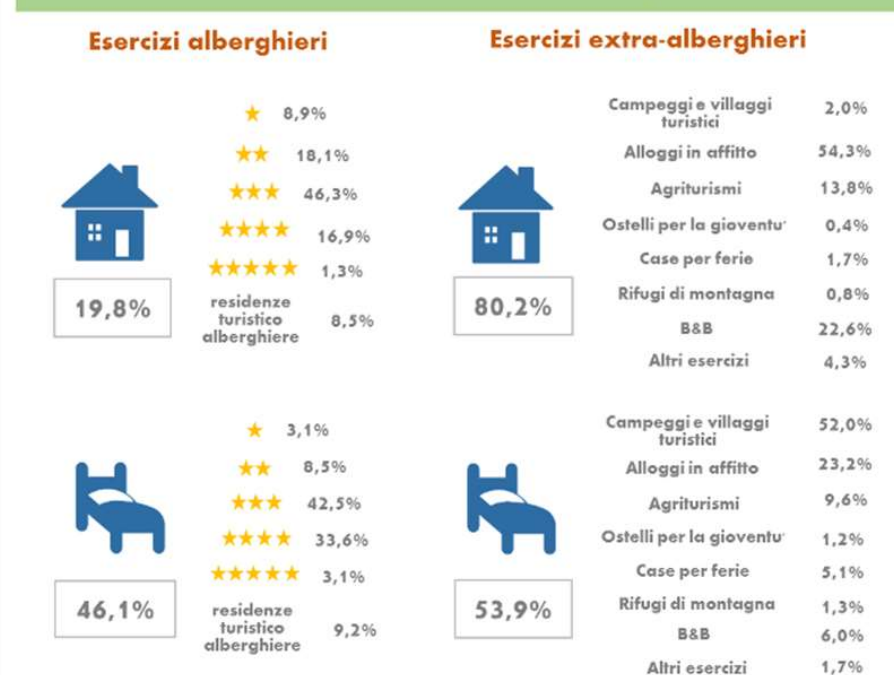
Esercizi alberghieri

★ 8,9%
★★ 18,1%
★★★ 46,3%
★★★★ 16,9%
★★★★★ 1,3%
residenze turistico alberghiere 8,5%

19,8%

Esercizi extra-alberghieri

| | |
|---|---|
| Campeggi e villaggi turistici | 2,0% |
| Alloggi in affitto | 54,3% |
| Agriturismi | 13,8% |
| Ostelli per la gioventu' | 0,4% |
| Case per ferie | 1,7% |
| Rifugi di montagna | 0,8% |
| B&B | 22,6% |
| Altri esercizi | 4,3% |

80,2%

★ 3,1%
★★ 8,5%
★★★ 42,5%
★★★★ 33,6%
★★★★★ 3,1%
residenze turistico alberghiere 9,2%

46,1%

| | |
|---|---|
| Campeggi e villaggi turistici | 52,0% |
| Alloggi in affitto | 23,2% |
| Agriturismi | 9,6% |
| Ostelli per la gioventu' | 1,2% |
| Case per ferie | 5,1% |
| Rifugi di montagna | 1,3% |
| B&B | 6,0% |
| Altri esercizi | 1,7% |

53,9%